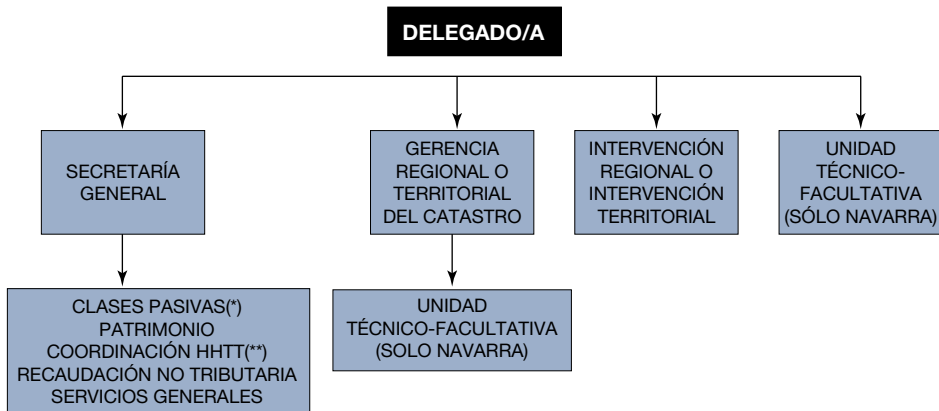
DELEGADO/A

SECRETARÍA GENERAL

GERENCIA REGIONAL O TERRITORIAL DEL CATASTRO

INTERVENCIÓN REGIONAL O INTERVENCIÓN TERRITORIAL

UNIDAD TÉCNICO-FACULTATIVA (SÓLO NAVARRA)

CLASES PASIVAS(*)
PATRIMONIO
COORDINACIÓN HHTT(**)
RECAUDACIÓN NO TRIBUTARIA
SERVICIOS GENERALES

UNIDAD TÉCNICO-FACULTATIVA (SOLO NAVARRA)